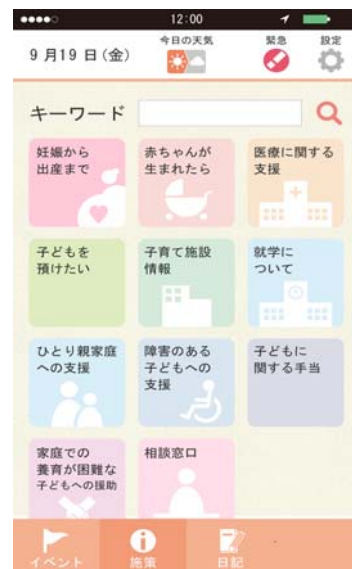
12:00

9月19日（金）

今日の天気

緊急

設定

キーワード

妊娠から出産まで

赤ちゃんが生まれたら

医療に関する支援

子どもを預けたい

子育て施設情報

就学について

ひとり親家庭への支援

障害のある子どもへの支援

子どもに関する手当

家庭での養育が困難な子どもへの援助

相談窓口

イベント

施策

日記